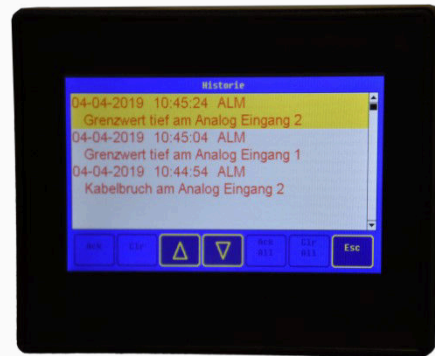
Historie
04-04-2019 10:45:24 ALM
Grenzwert tief am Analog Eingang 2
04-04-2019 10:45:04 ALM
Grenzwert tief am Analog Eingang 1
04-04-2019 10:44:54 ALM
Kabelbruch am Analog Eingang 2

Ack
Clr
Δ
∇
Ack All
Clr All
Esc